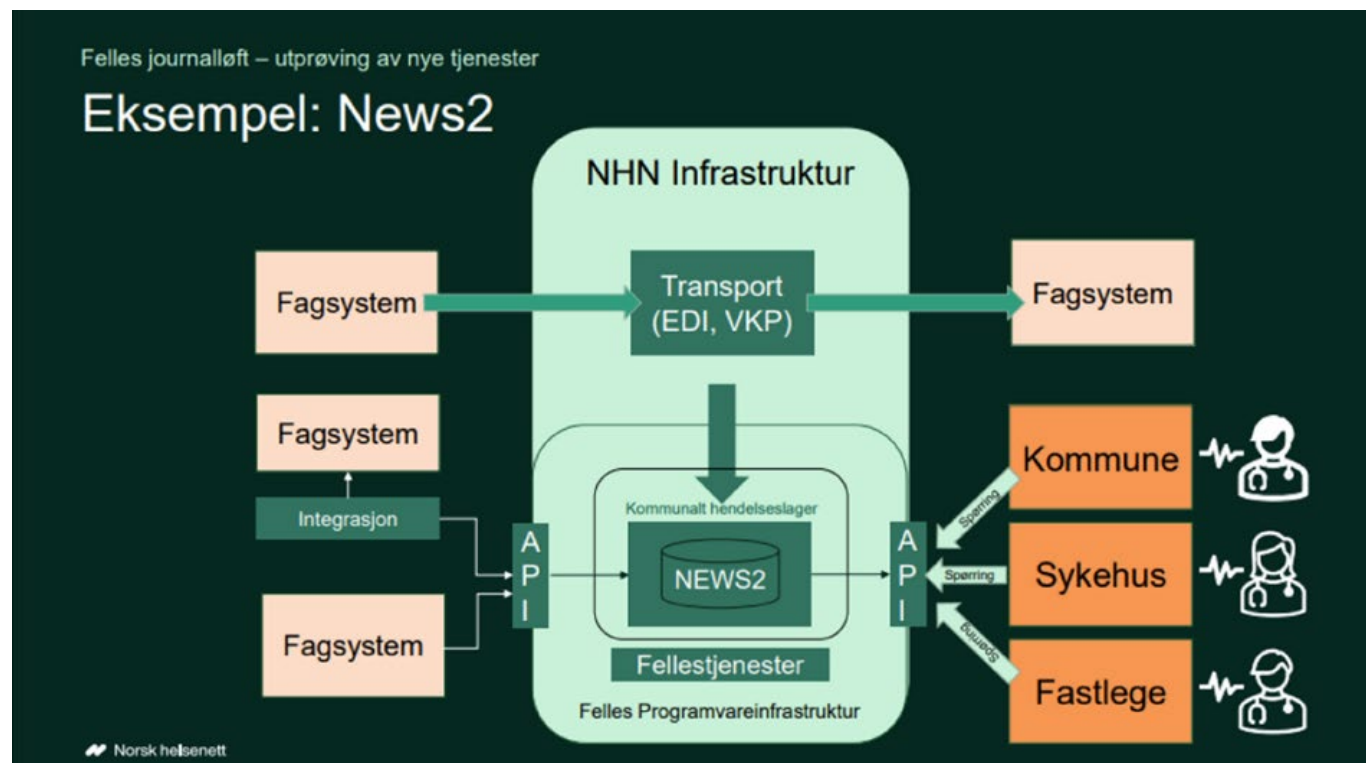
Felles journalløft – utprøving av nye tjenester

Eksempel: News2

NHN Infrastruktur

Fagsystem

Transport (EDI, VKP)

Fagsystem

Fagsystem

Integrasjon

Kommunalt hendelseslager

API

NEWS2

API

Kommune

Spørring

Sykehus

Spørring

Spørring

Fagsystem

Fellestjenester

Fastlege

Felles Programvareinfrastruktur

Norsk helsenett